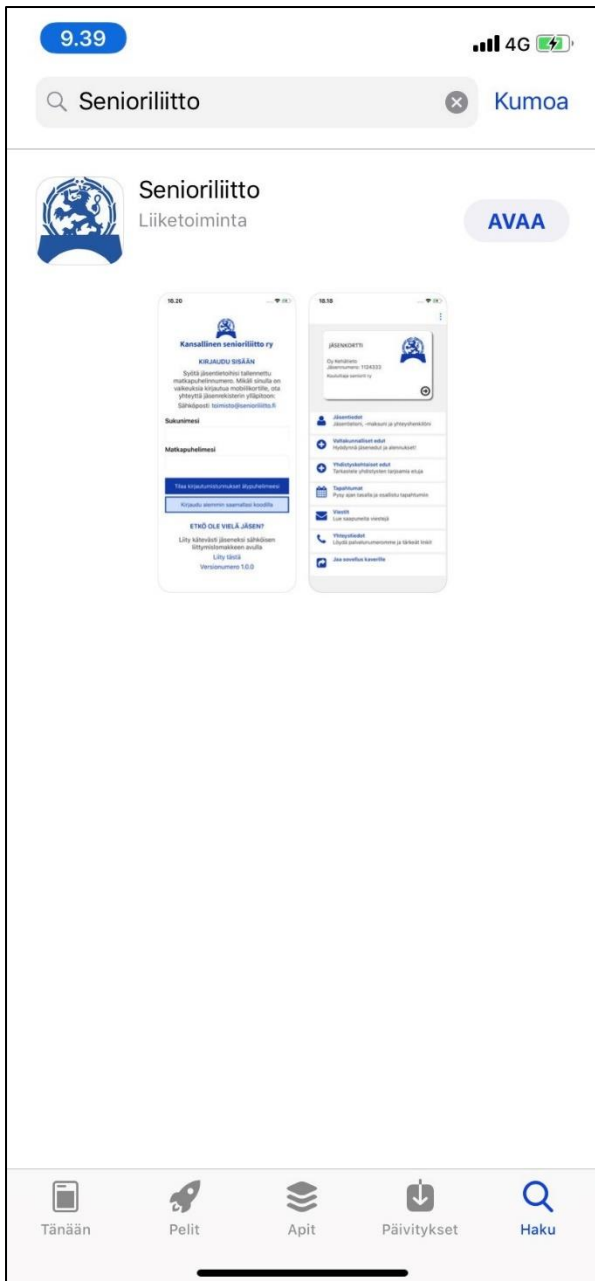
9.39

4G

Senioriliitto

Kumoa

Senioriliitto
Liiketoiminta

AVAA

18.20

Kansallinen senioriliitto ry

KIRJAUDU SISÄÄN

Syötä jäsentietoihisi tallennettu matkapuhelinnumero. Mikäli sinulla on vaikeuksia kirjautua mobiilikortille, ota yhteyttä jäsenrekisterin ylläpitoon: Sähköposti: toimisto@senioriliitto.fi

Sukunimesi

Matkapuhelimesi

Tilaa kirjautumistunnukset älypuhelimeesi

Kirjaudu aiemmin saamallasi koodilla

ETKÖ OLE VIELÄ JÄSEN?

Liity kätevästi jäseneksi sähköisen liittymislomakkeen avulla
Liity tästä
Versionumero 1.0.0

18.18

JÄSENKORTTI

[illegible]

Jäsentiedot
Jäsentietoni, -maksuni ja yhteyshenkilöni

Valtakunnalliset edut
Hyödynnä jäsenedut ja alennukset!

Yhdistyskohtaiset edut
Tarkastele yhdistysten tarjoamia etuja

Tapahtumat
Pysy ajan tasalla ja osallistu tapahtumiin

Viestit
Lue saapuneita viestejä

Yhteystiedot
Löydä palvelunumeromme ja tärkeät linkit

Jaa sovellus kavereille

Tänään

Pelit

Apit

Päivitykset

Haku